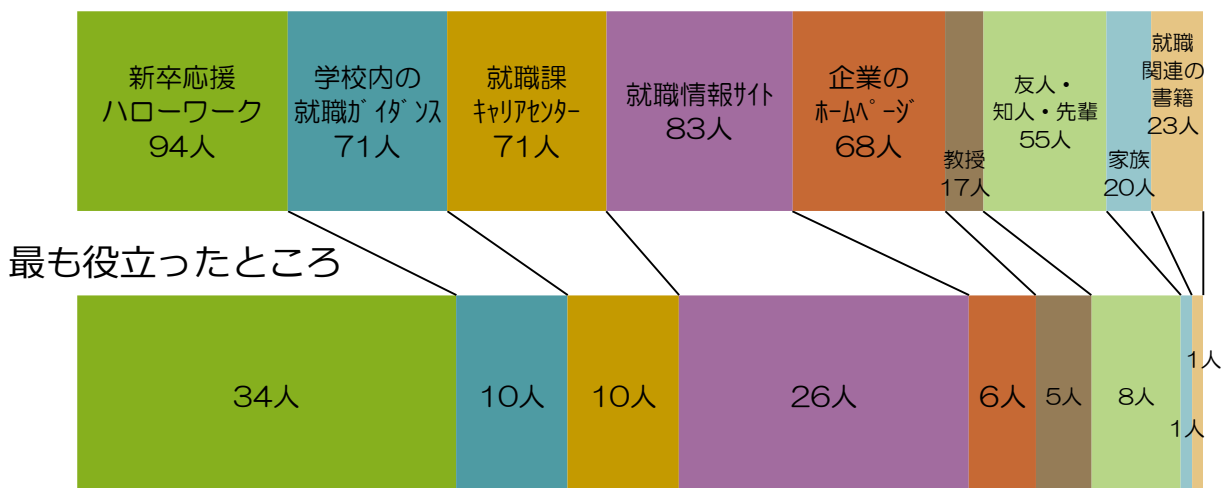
新卒応援
ハローワーク
94人

学校内の
就職ｶﾞｲﾀﾞﾝｽ
71人

就職課
ｷｬﾘｱｾﾝﾀｰ
71人

就職情報ｻｲﾄ
83人

企業の
ﾎｰﾑﾍﾟｰｼﾞ
68人

教授
17人

友人・
知人・先輩
55人

家族
20人

就職
関連の
書籍
23人

最も役立ったところ

34人

10人

10人

26人

6人

5人

8人

1人

1人